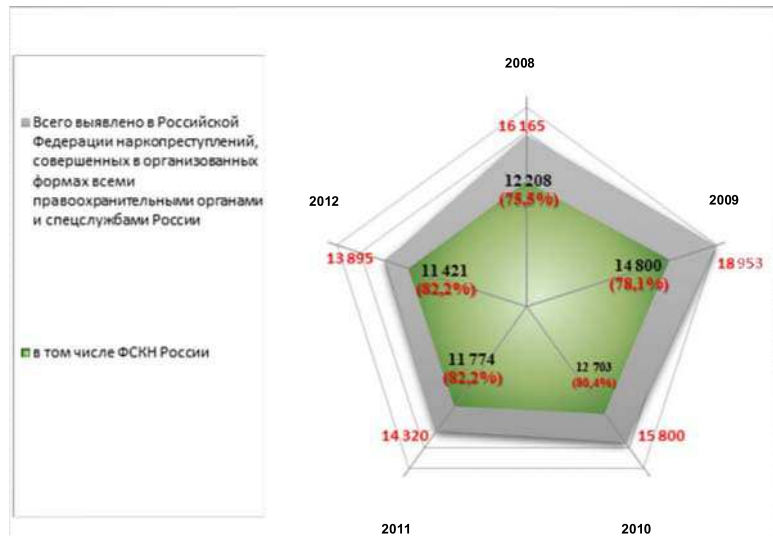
Всего выявлено в Российской Федерации наркопреступлений, совершенных в организованных формах всеми правоохранительными органами и спецслужбами России

в том числе ФСКН России

2008

16 165

12 208
(75,5%)

2009

18 953

14 800
(78,1%)

2010

15 800

12 703
(80,4%)

2011

14 320

11 774
(82,2%)

2012

13 895

11 421
(82,2%)